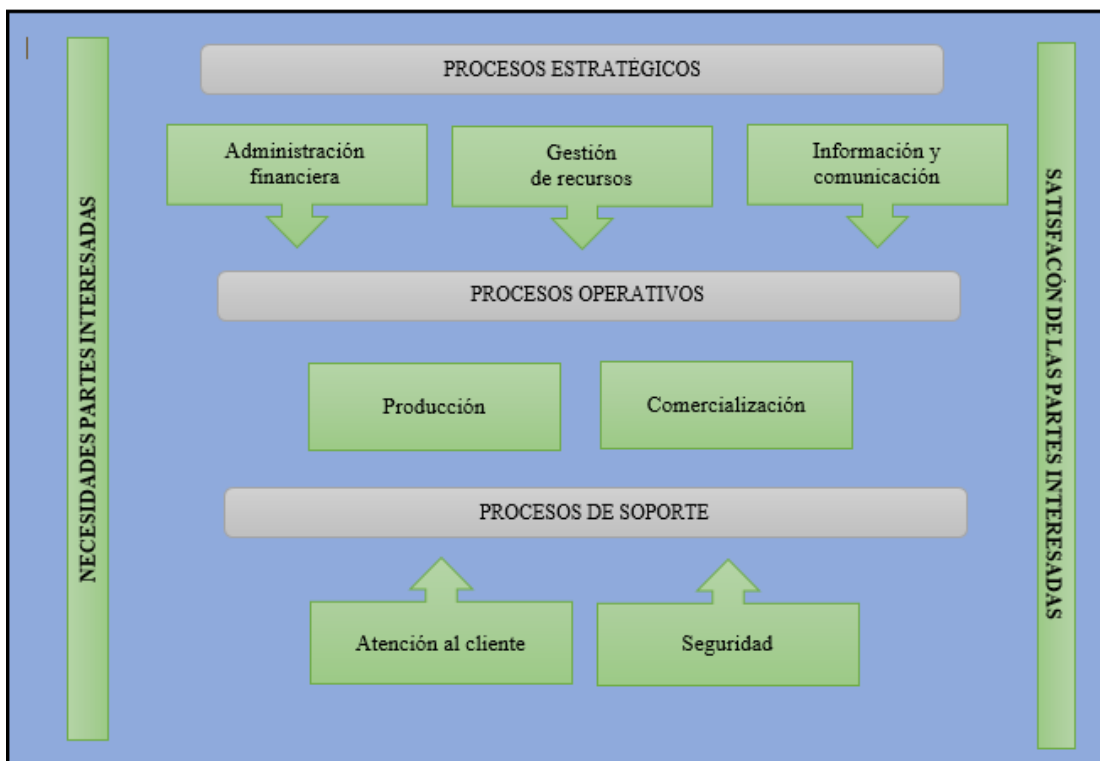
NECESIDADES PARTES INTERESADAS

PROCESOS ESTRATÉGICOS

Administración financiera

Gestión de recursos

Información y comunicación

PROCESOS OPERATIVOS

Producción

Comercialización

PROCESOS DE SOPORTE

Atención al cliente

Seguridad

SATISFACÓN DE LAS PARTES INTERESADAS